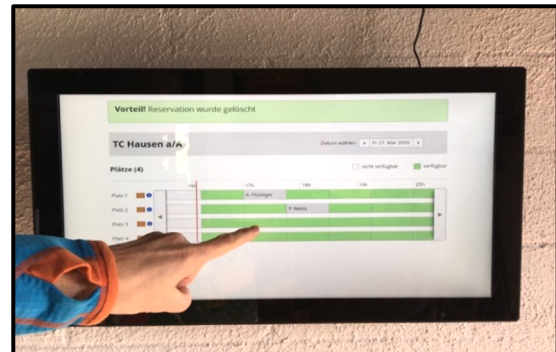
Vorteil! Reservation wurde gelöscht

TC Hausen a/A

Datum wählen: ◀ Fr 21. Mai 2020 ▶

Plätze (4)

nicht verfügbar

verfügbar

16h 17h 18h 19h 20h

Platz 1

Platz 2

Platz 3

Platz 4

A. Flückiger

P. Weiss